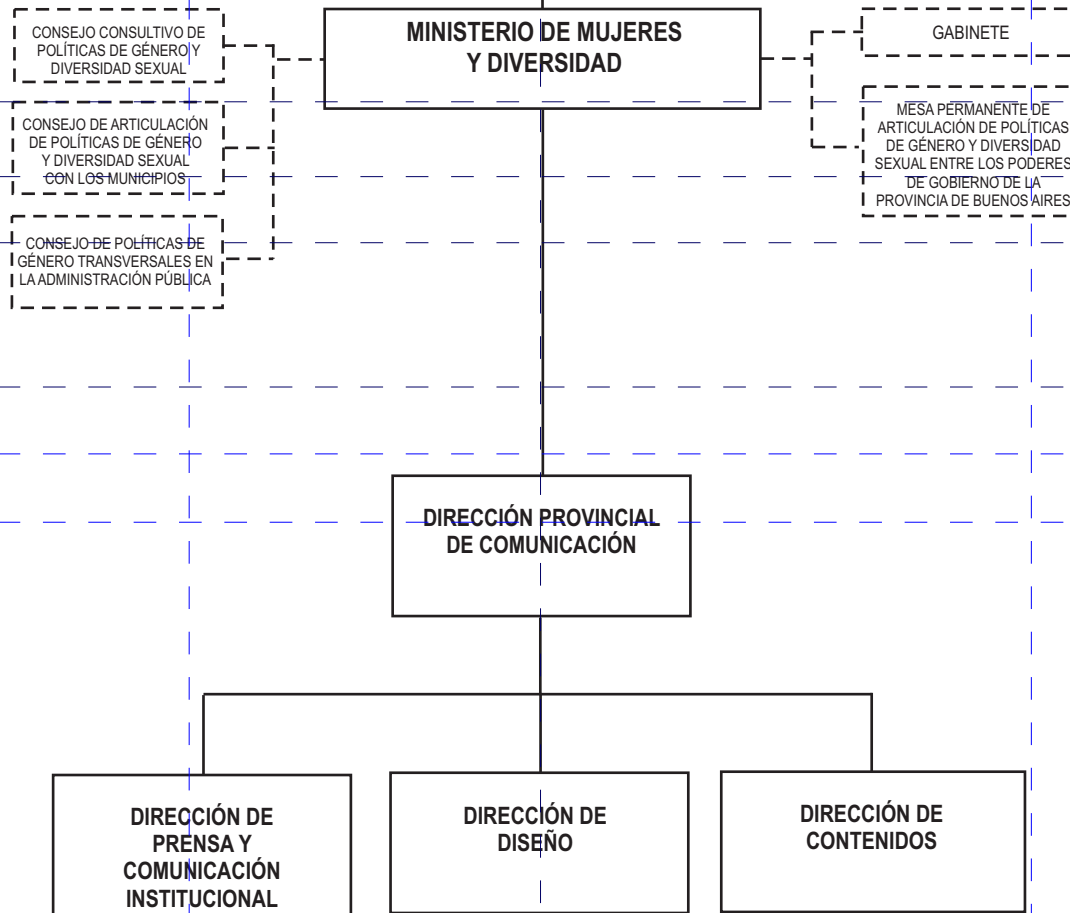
CONSEJO CONSULTIVO DE POLÍTICAS DE GÉNERO Y DIVERSIDAD SEXUAL

MINISTERIO DE MUJERES Y DIVERSIDAD

GABINETE

CONSEJO DE ARTICULACIÓN DE POLÍTICAS DE GÉNERO Y DIVERSIDAD SEXUAL CON LOS MUNICIPIOS

MESA PERMANENTE DE ARTICULACIÓN DE POLÍTICAS DE GÉNERO Y DIVERSIDAD SEXUAL ENTRE LOS PODERES DE GOBIERNO DE LA PROVINCIA DE BUENOS AIRES

CONSEJO DE POLÍTICAS DE GÉNERO TRANSVERSALES EN LA ADMINISTRACIÓN PÚBLICA

DIRECCIÓN PROVINCIAL DE COMUNICACIÓN

DIRECCIÓN DE PRENSA Y COMUNICACIÓN INSTITUCIONAL

DIRECCIÓN DE DISEÑO

DIRECCIÓN DE CONTENIDOS